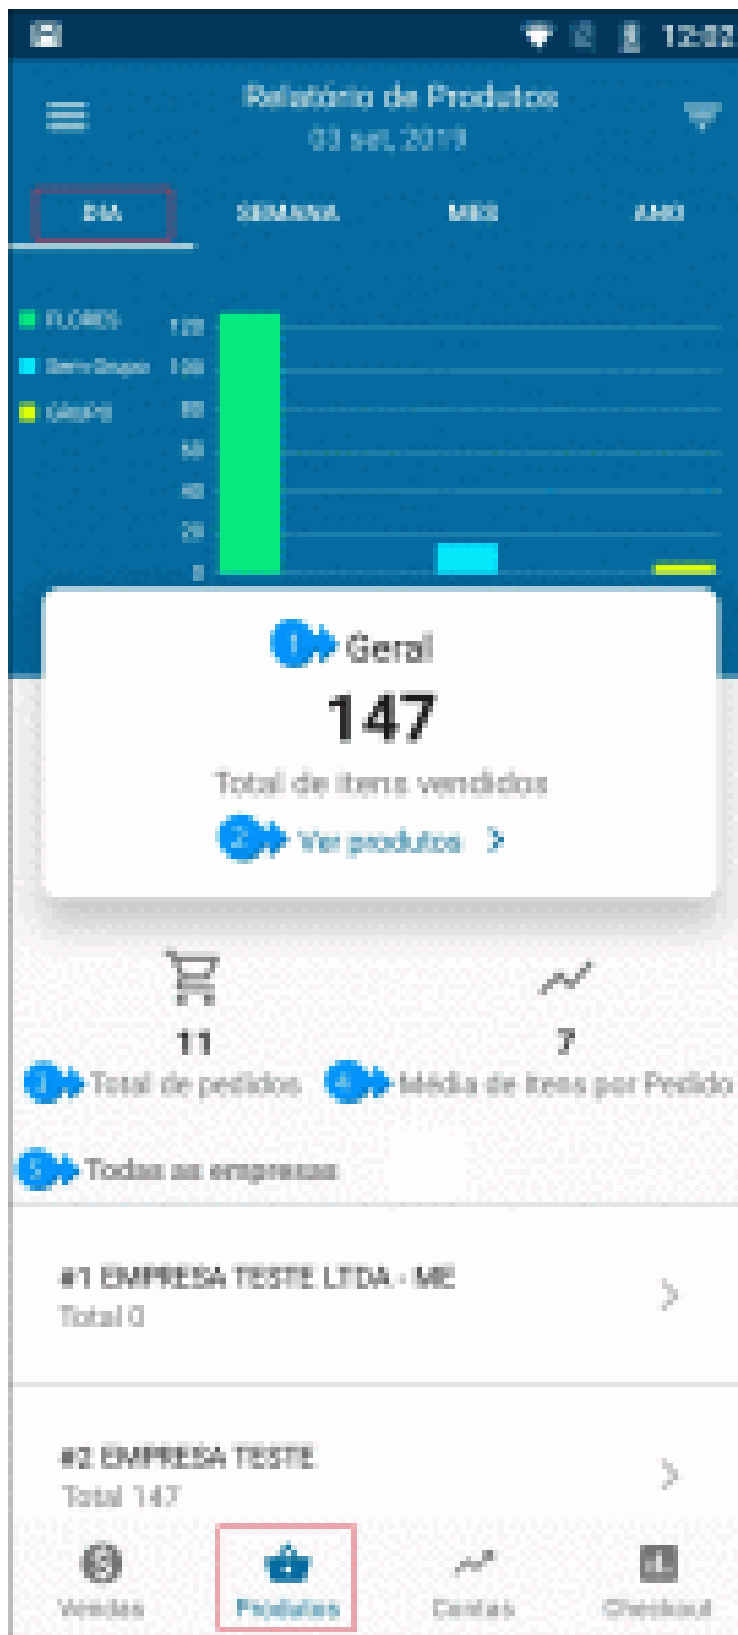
12:02

Relatório de Produtos
03 set. 2019

DIA
SEMANA
MÊS
ANO

FLORES
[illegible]
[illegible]

120
100
80
60
40
20
0

1 Geral
147
Total de itens vendidos
2 Ver produtos >

11
3 Total de pedidos
7
4 Média de itens por Pedido

5 Todas as empresas

#1 EMPRESA TESTE LTDA - ME
Total 0

#2 EMPRESA TESTE
Total 147

Vendas
Produtos
Contas
Checkout